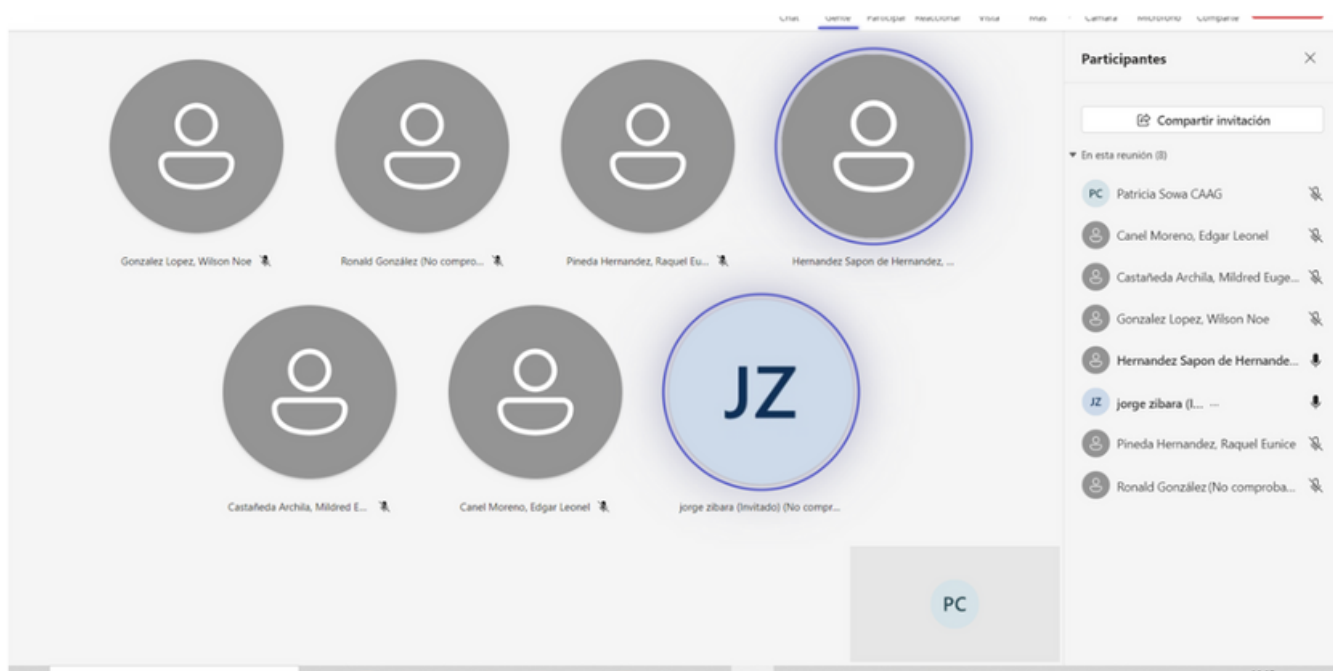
Chat Gente Participar Reaccionar Vista Más Cámara Micrófono Compartir

Participantes

Compartir invitación

En esta reunión (8)

PC Patricia Sowa CAAG

Canel Moreno, Edgar Leonel

Castañeda Archila, Mildred Euge...

Gonzalez Lopez, Wilson Noe

Hernandez Sapon de Hernande...

JZ jorge zibara (I... ···

Pineda Hernandez, Raquel Eunice

Ronald González (No comproba...

Gonzalez Lopez, Wilson Noe

Ronald González (No compro...

Pineda Hernandez, Raquel Eu...

Hernandez Sapon de Hernandez, ...

JZ

Castañeda Archila, Mildred E...

Canel Moreno, Edgar Leonel

jorge zibara (Invitado) (No compr...

PC